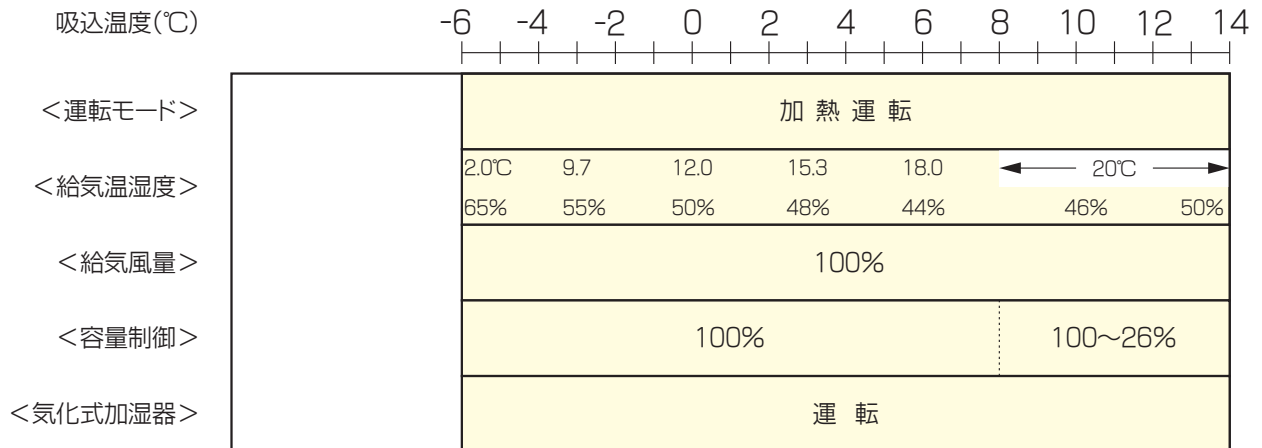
吸込温度(℃)

-6 -4 -2 0 2 4 6 8 10 12 14

<運転モード>

加 熱 運 転

<給気温湿度>

2.0℃ 9.7 12.0 15.3 18.0 ← 20℃ →

65% 55% 50% 48% 44% 46% 50%

<給気風量>

100%

<容量制御>

100%

100~26%

<気化式加湿器>

運 転